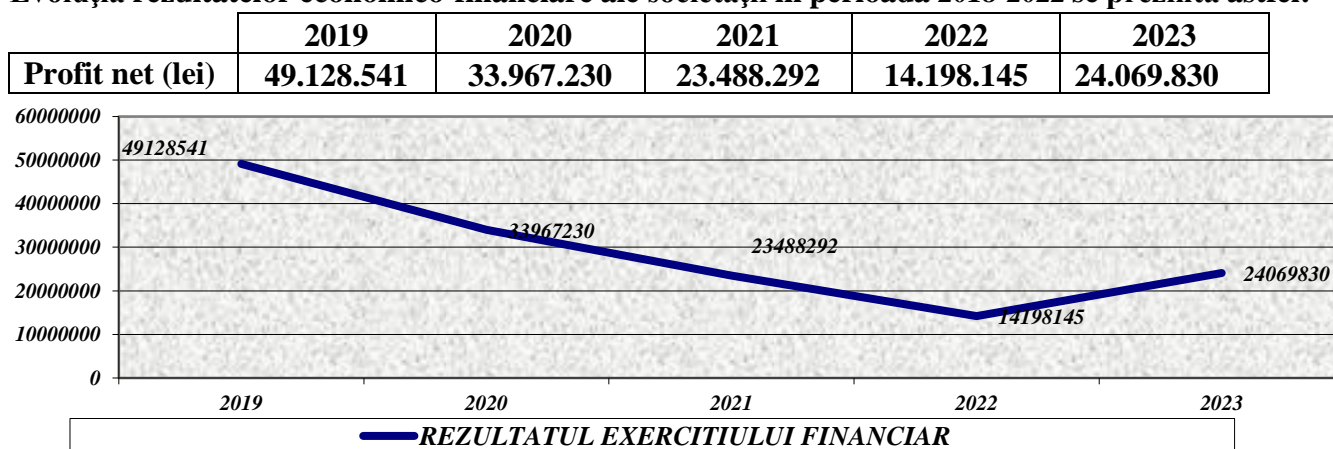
Evoluția rezultatelor economico-financiare ale societații în perioada 2018-2022 se prezintă astfel:

| | 2019 | 2020 | 2021 | 2022 | 2023 |
|---|---|---|---|---|---|
| Profit net (lei) | 49.128.541 | 33.967.230 | 23.488.292 | 14.198.145 | 24.069.830 |

60000000
50000000
40000000
30000000
20000000
10000000
0

49128541
33967230
23488292
14198145
24069830

2019
2020
2021
2022
2023

REZULTATUL EXERCITIULUI FINANCIAR